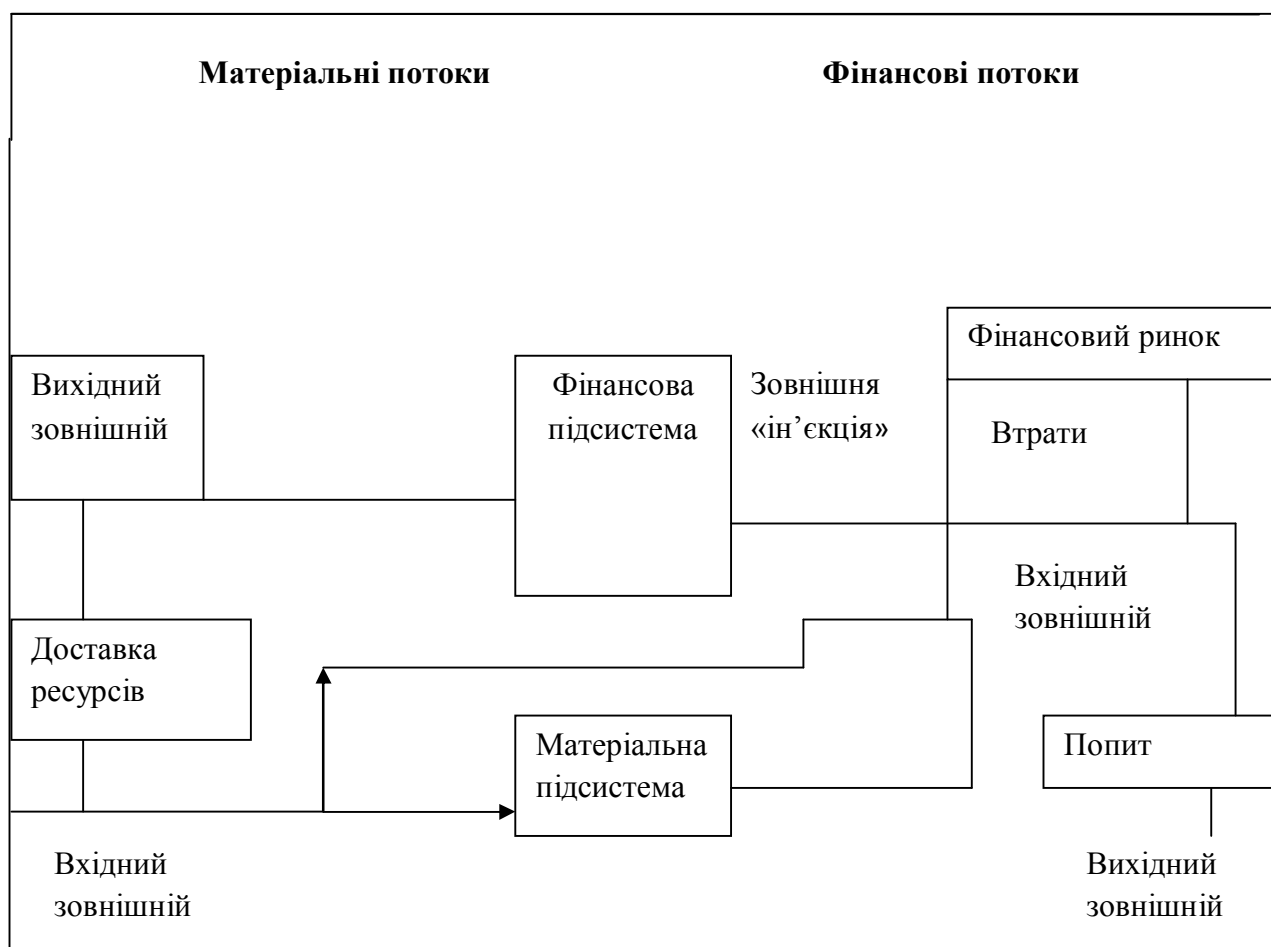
Матеріальні потоки

Фінансові потоки

Фінансовий ринок

Вихідний зовнішній

Фінансова підсистема

Зовнішня «ін'єкція»

Втрати

Вхідний зовнішній

Доставка ресурсів

Матеріальна підсистема

Попит

Вхідний зовнішній

Вихідний зовнішній